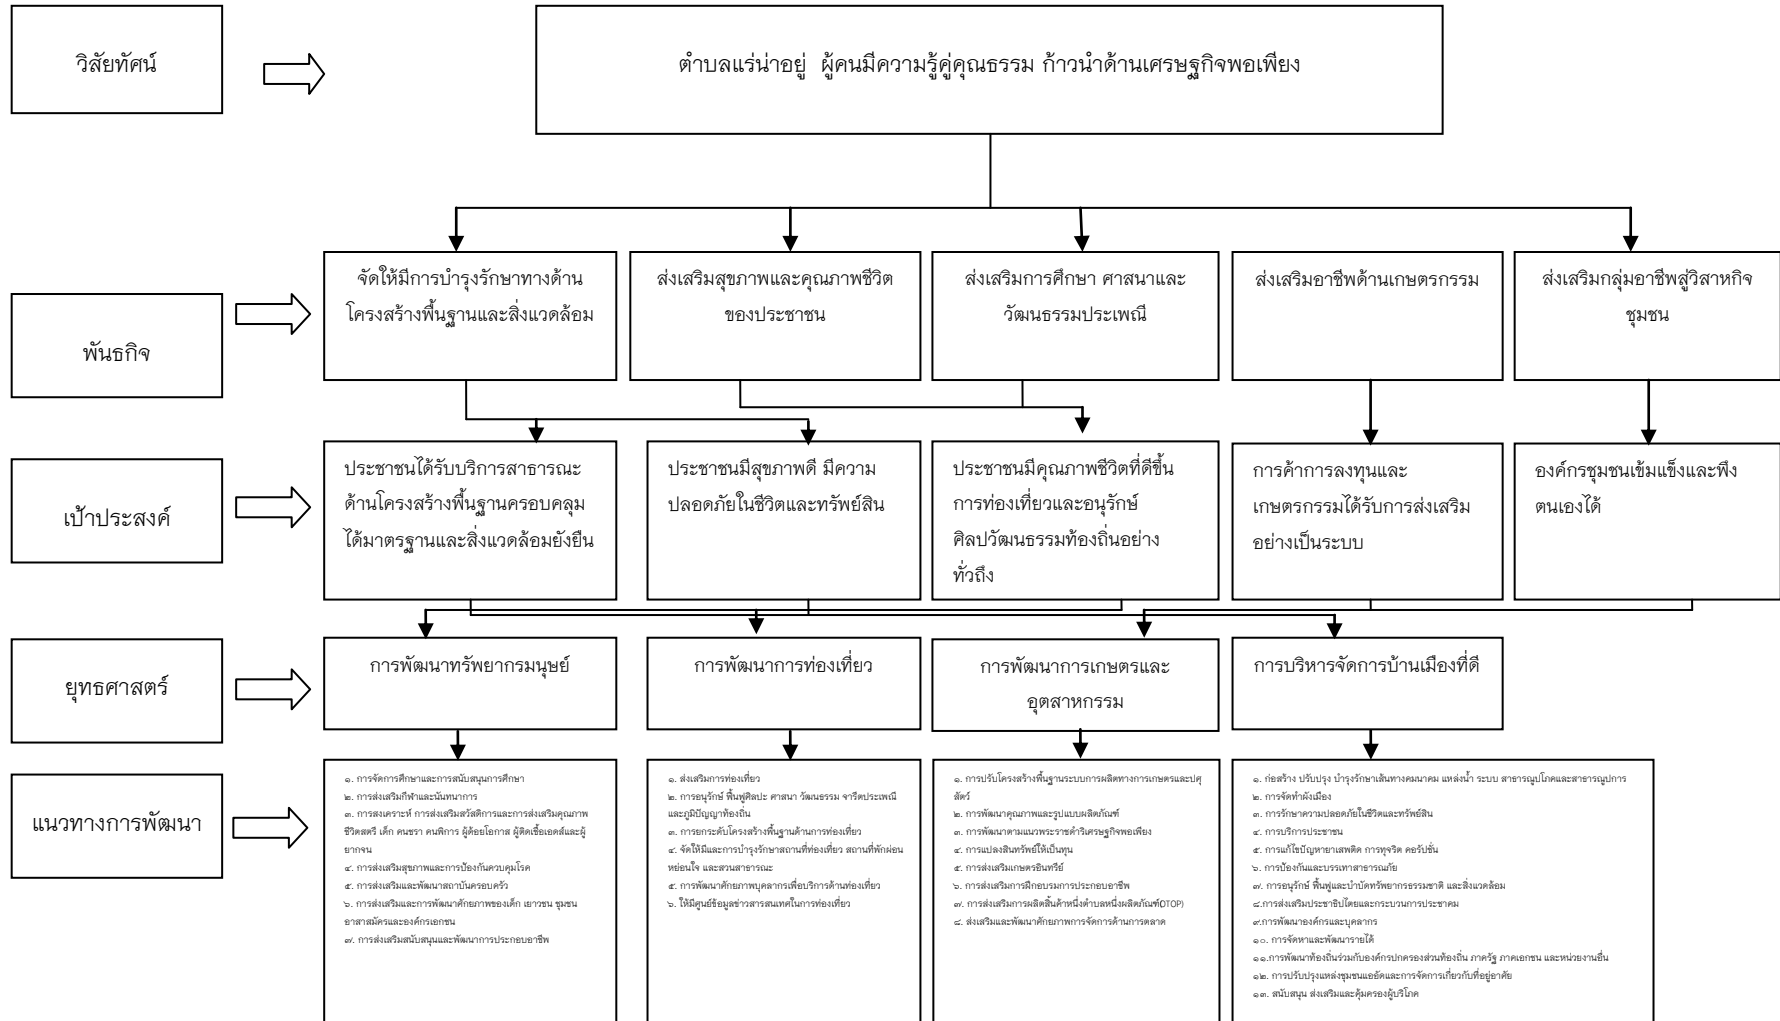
วิสัยทัศน์

ตำบลแร่น่าอยู่ ผู้คนมีความรู้คู่คุณธรรม ก้าวนำด้านเศรษฐกิจพอเพียง

พันธกิจ

จัดให้มีการบำรุงรักษาทางด้านโครงสร้างพื้นฐานและสิ่งแวดล้อม

ส่งเสริมสุขภาพและคุณภาพชีวิตของประชาชน

ส่งเสริมการศึกษา ศาสนาและวัฒนธรรมประเพณี

ส่งเสริมอาชีพด้านเกษตรกรรม

ส่งเสริมกลุ่มอาชีพสู่วิสาหกิจชุมชน

เป้าประสงค์

ประชาชนได้รับบริการสาธารณะด้านโครงสร้างพื้นฐานครอบคลุมได้มาตรฐานและสิ่งแวดล้อมยั่งยืน

ประชาชนมีสุขภาพดี มีความปลอดภัยในชีวิตและทรัพย์สิน

ประชาชนมีคุณภาพชีวิตที่ดีขึ้น การท่องเที่ยวและอนุรักษ์ศิลปวัฒนธรรมท้องถิ่นอย่างทั่วถึง

การค้าการลงทุนและเกษตรกรรมได้รับการส่งเสริมอย่างเป็นระบบ

องค์กรชุมชนเข้มแข็งและพึงตนเองได้

ยุทธศาสตร์

การพัฒนาทรัพยากรมนุษย์

การพัฒนาการท่องเที่ยว

การพัฒนาการเกษตรและอุตสาหกรรม

การบริหารจัดการบ้านเมืองที่ดี

แนวทางการพัฒนา

๑. การจัดการศึกษาและการสนับสนุนการศึกษา
๒. การส่งเสริมกีฬาและนันทนาการ
๓. การสงเคราะห์ การส่งเสริมสวัสดิการและการส่งเสริมคุณภาพชีวิตสตรี เด็ก คนชรา คนพิการ ผู้ด้อยโอกาส ผู้ติดเชื้อเอดส์และผู้ยากจน
๔. การส่งเสริมสุขภาพและการป้องกันควบคุมโรค
๕. การส่งเสริมและพัฒนาสถาบันครอบครัว
๖. การส่งเสริมและการพัฒนาศักยภาพของเด็ก เยาวชน ชุมชน อาสาสมัครและองค์กรเอกชน
๗. การส่งเสริมสนับสนุนและพัฒนาการประกอบอาชีพ

๑. ส่งเสริมการท่องเที่ยว
๒. การอนุรักษ์ ฟื้นฟูศิลปะ ศาสนา วัฒนธรรม จารีตประเพณีและภูมิปัญญาท้องถิ่น
๓. การยกระดับโครงสร้างพื้นฐานด้านการท่องเที่ยว
๔. จัดให้มีและการบำรุงรักษาสถานที่ท่องเที่ยว สถานที่พักผ่อนหย่อนใจ และสวนสาธารณะ
๕. การพัฒนาศักยภาพบุคลากรเพื่อบริการด้านท่องเที่ยว
๖. ให้มีศูนย์ข้อมูลข่าวสารสนเทศในการท่องเที่ยว

๑. การปรับโครงสร้างพื้นฐานระบบการผลิตทางการเกษตรและปศุสัตว์
๒. การพัฒนาคุณภาพและรูปแบบผลิตภัณฑ์
๓. การพัฒนาตามแนวพระราชดำริเศรษฐกิจพอเพียง
๔. การแปลงสินทรัพย์ให้เป็นทุน
๕. การส่งเสริมเกษตรอินทรีย์
๖. การส่งเสริมการฝึกอบรมการประกอบอาชีพ
๗. การส่งเสริมการผลิตสินค้าหนึ่งตำบลหนึ่งผลิตภัณฑ์(OTOP)
๘. ส่งเสริมและพัฒนาศักยภาพการจัดการด้านการตลาด

๑. ก่อสร้าง ปรับปรุง บำรุงรักษาเส้นทางคมนาคม แหล่งน้ำ ระบบ สาธารณูปโภคและสาธารณูปการ
๒. การจัดทำผังเมือง
๓. การรักษาความปลอดภัยในชีวิตและทรัพย์สิน
๔. การบริการประชาชน
๕. การแก้ไขปัญหายาเสพติด การทุจริต คอรัปชั่น
๖. การป้องกันและบรรเทาสาธารณภัย
๗. การอนุรักษ์ ฟื้นฟูและบำบัดทรัพยากรธรรมชาติ และสิ่งแวดล้อม
๘.การส่งเสริมประชาธิปไตยและกระบวนการประชาคม
๙.การพัฒนาองค์กรและบุคลากร
๑๐. การจัดหาและพัฒนารายได้
๑๑.การพัฒนาท้องถิ่นร่วมกับองค์กรปกครองส่วนท้องถิ่น ภาครัฐ ภาคเอกชน และหน่วยงานอื่น
๑๒. การปรับปรุงแหล่งชุมชนแออัดและการจัดการเกี่ยวกับที่อยู่อาศัย
๑๓. สนับสนุน ส่งเสริมและคุ้มครองผู้บริโภค